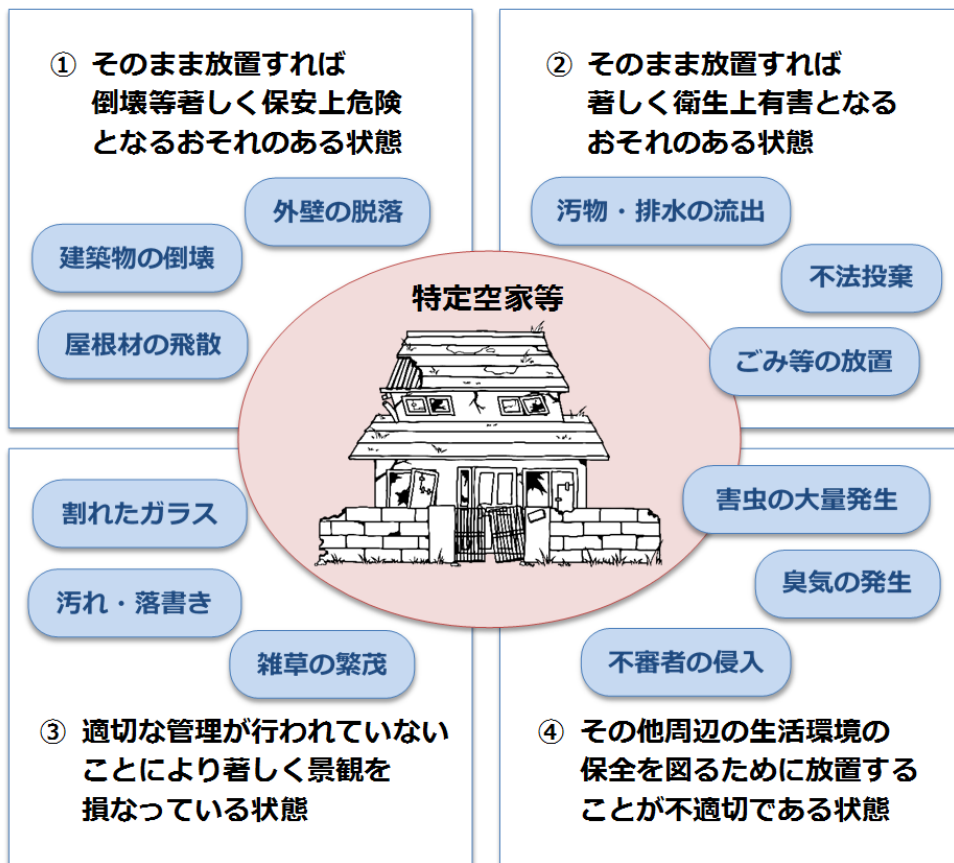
① そのまま放置すれば倒壊等著しく保安上危険となるおそれのある状態

外壁の脱落

建築物の倒壊

屋根材の飛散

② そのまま放置すれば著しく衛生上有害となるおそれのある状態

汚物・排水の流出

不法投棄

ごみ等の放置

特定空家等

割れたガラス

汚れ・落書き

雑草の繁茂

③ 適切な管理が行われていないことにより著しく景観を損なっている状態

害虫の大量発生

臭気の発生

不審者の侵入

④ その他周辺の生活環境の保全を図るために放置することが不適切である状態